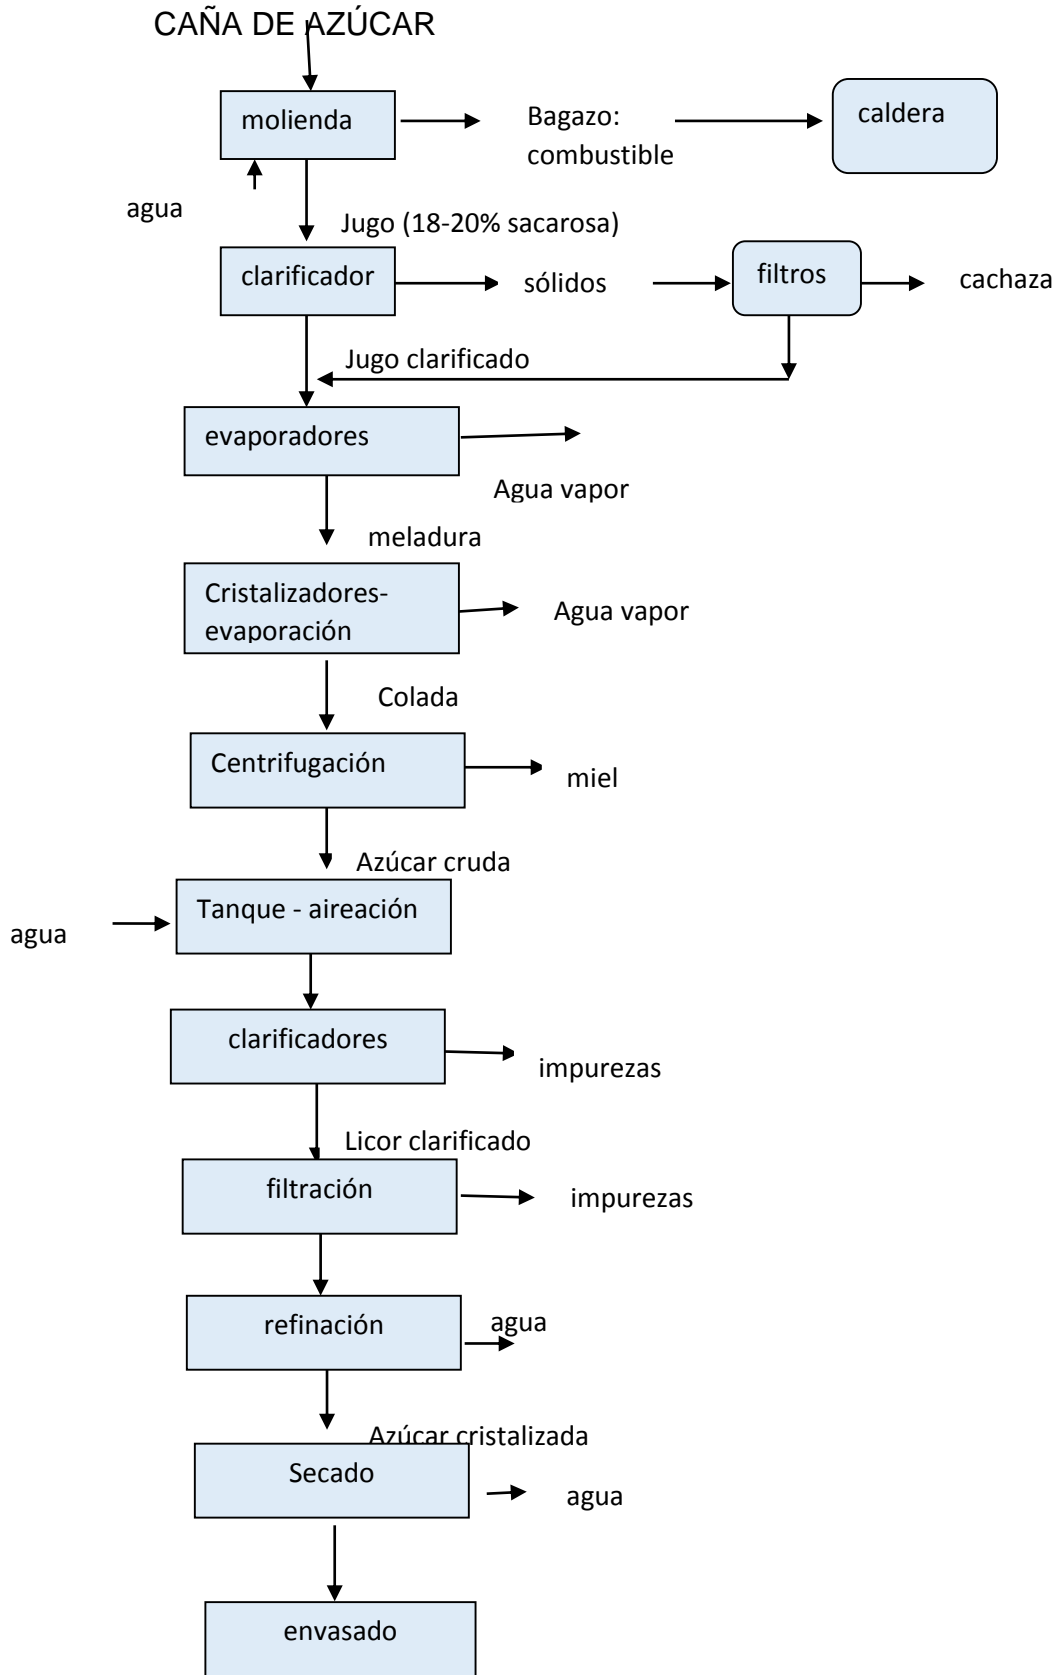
CAÑA DE AZÚCAR

molienda

Bagazo: combustible

caldera

agua

Jugo (18-20% sacarosa)

clarificador

sólidos

filtros

cachaza

Jugo clarificado

evaporadores

Agua vapor

meladura

Cristalizadores-evaporación

Agua vapor

Colada

Centrifugación

miel

Azúcar cruda

agua

Tanque - aireación

clarificadores

impurezas

Licor clarificado

filtración

impurezas

refinación

agua

Azúcar cristalizada

Secado

agua

envasado